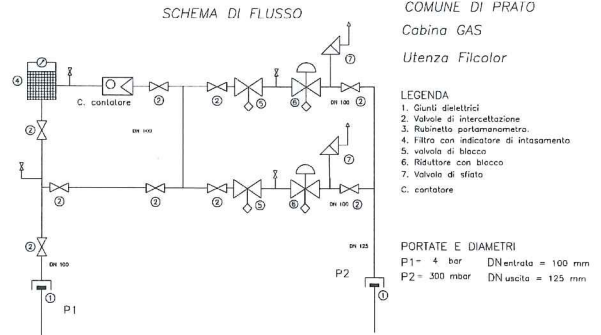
SCHEMA DI FLUSSO

COMUNE DI PRATO
Cabina GAS
Utenza Filcolor

④ C. contatore ② ② ⑤ ⑥ ② DN 100 ⑦

DN 100

② ② ② ⑤ ⑥ ② DN 100 ⑦

② DN 100 ① P1

DN 125 P2 ①

LEGENDA
1. Giunti dielettrici
2. Valvole di intercettazione
3. Rubinetto portamanometro.
4. Filtro con indicatore di intasamento
5. valvola di blocco
6. Riduttore con blocco
7. Valvola di sfiato
C. contatore

PORTATE E DIAMETRI
P1= 4 bar DN entrata = 100 mm
P2= 300 mbar DN uscita = 125 mm